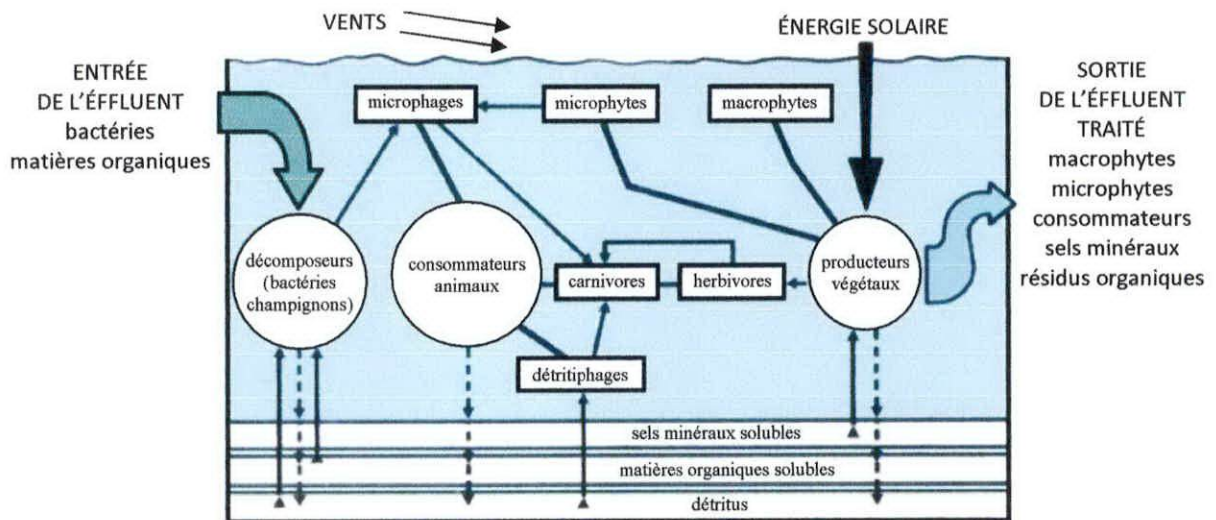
VENTS

ÉNERGIE SOLAIRE

ENTRÉE
DE L'ÉFFLUENT
bactéries
matières organiques

SORTIE
DE L'ÉFFLUENT
TRAITÉ
macrophytes
microphytes
consommateurs
sels minéraux
résidus organiques

microphages

microphytes

macrophytes

décomposeurs (bactéries champignons)

consommateurs animaux

carnivores

herbivores

producteurs végétaux

détritiphages

sels minéraux solubles

matières organiques solubles

détritus